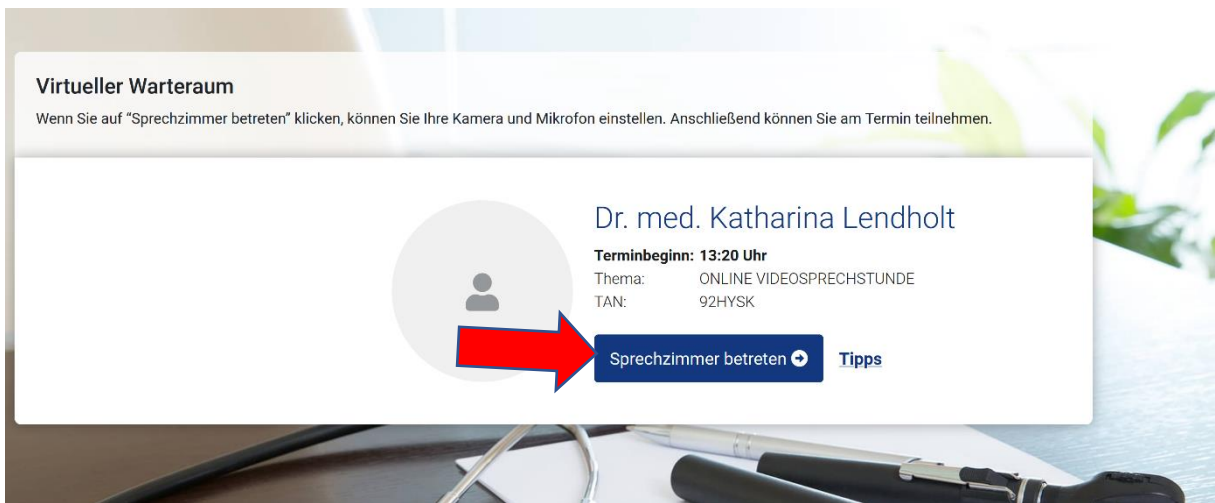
Virtueller Warteraum

Wenn Sie auf "Sprechzimmer betreten" klicken, können Sie Ihre Kamera und Mikrofon einstellen. Anschließend können Sie am Termin teilnehmen.

Dr. med. Katharina Lendholt

Terminbeginn: 13:20 Uhr
Thema: ONLINE VIDEOSPRECHSTUNDE
TAN: 92HYSK

Sprechzimmer betreten

Tipps